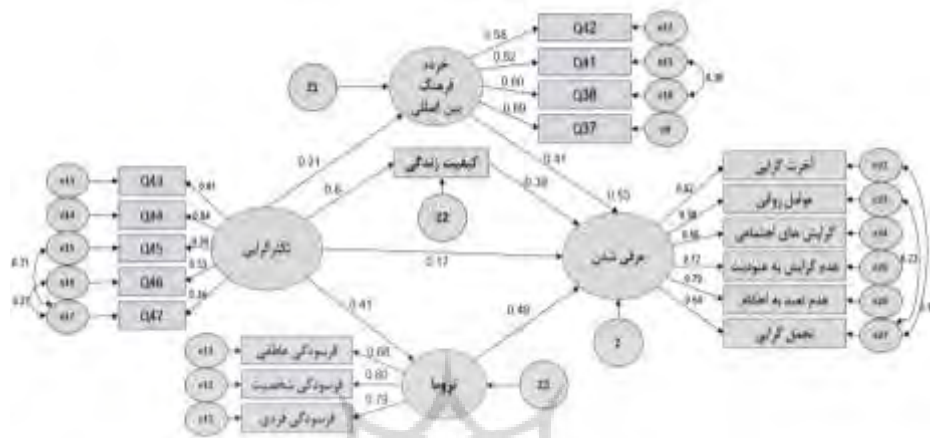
Q42
Q41
Q38
Q37
0.58
0.82
0.60
0.69
e43
e45
e48
e9
0.38
خرده
فرهنگ
بین المللی
Z1
0.21
کیفیت زندگی
0.6
0.38
Z2
0.41
0.53
e41
e44
e45
e46
e47
Q43
Q44
Q45
Q46
Q47
0.61
0.84
0.76
0.53
0.26
0.31
0.27
تکثرگرایی
0.17
غربی شدن
آخرت گرایی
توکل روانی
گرایش های اجتماعی
عدم گرایش به معنویت
عدم تعهد به احکام
تجمل گرایی
0.82
0.58
0.56
0.72
0.79
0.69
e22
e23
e24
e25
e26
e27
0.23
0.1
Z
0.41
0.49
آنومیا
Z3
فرسودگی عاطفی
فرسودگی شخصیت
فرسودگی فردی
0.68
0.80
0.79
e11
e12
e13